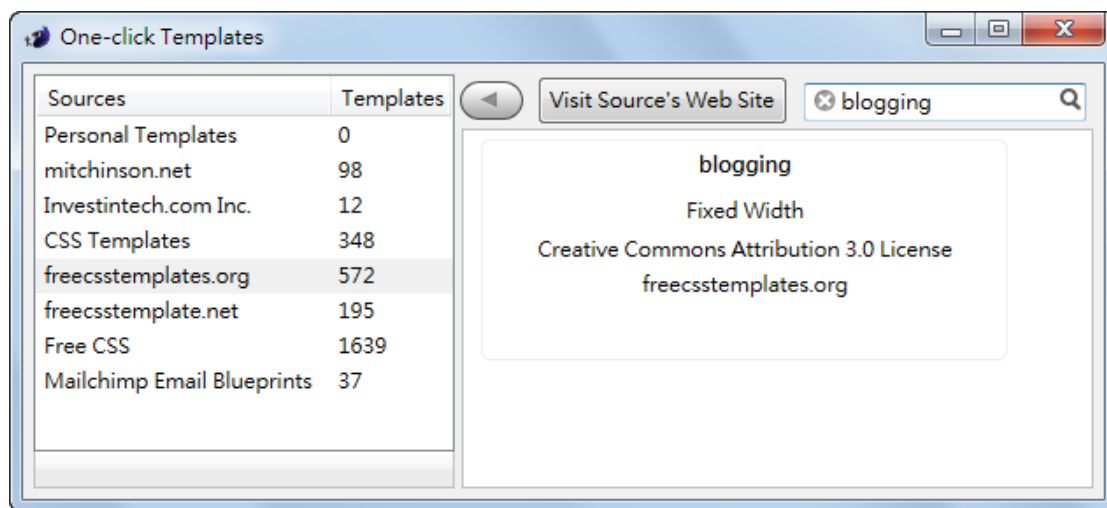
One-click Templates

| Sources | Templates |
|---|---|
| Personal Templates | 0 |
| mitchinson.net | 98 |
| Investintech.com Inc. | 12 |
| CSS Templates | 348 |
| freecsstemplates.org | 572 |
| freecsstemplate.net | 195 |
| Free CSS | 1639 |
| Mailchimp Email Blueprints | 37 |

Visit Source's Web Site

blogging

blogging

Fixed Width

Creative Commons Attribution 3.0 License

freecsstemplates.org